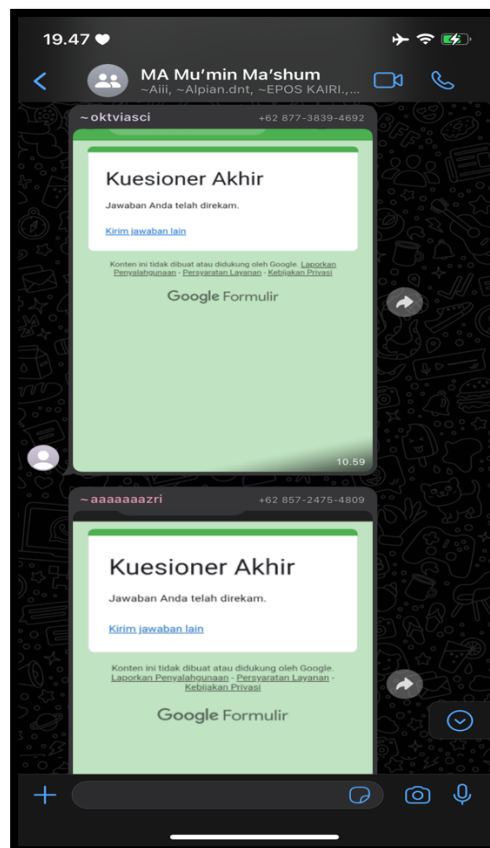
19.47

MA Mu'min Ma'shum
~Aiii, ~Alpian.dnt, ~EPOS KAIRI.,...

~oktviasci
+62 877-3839-4692

Kuesioner Akhir

Jawaban Anda telah direkam.

Kirim jawaban lain

Konten ini tidak dibuat atau didukung oleh Google. Laporkan Penyalahgunaan - Persyaratan Layanan - Kebijakan Privasi

Google Formulir

10.59

~aaaaaaazri
+62 857-2475-4809

Kuesioner Akhir

Jawaban Anda telah direkam.

Kirim jawaban lain

Konten ini tidak dibuat atau didukung oleh Google. Laporkan Penyalahgunaan - Persyaratan Layanan - Kebijakan Privasi

Google Formulir